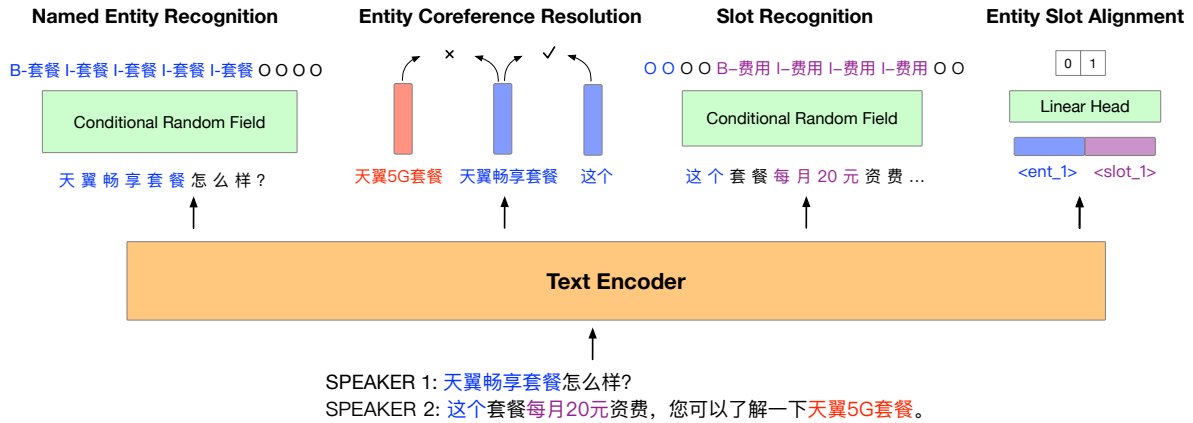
Named Entity Recognition

B-套餐 I-套餐 I-套餐 I-套餐 I-套餐 O O O O

Conditional Random Field

天翼畅享套餐怎么样?

Entity Coreference Resolution

×

✓

天翼5G套餐 天翼畅享套餐 这个

Slot Recognition

O O O O B-费用 I-费用 I-费用 I-费用 O O

Conditional Random Field

这个套餐每月20元资费...

Entity Slot Alignment

| 0 | 1 |
|---|---|

Linear Head

<ent_1> <slot_1>

Text Encoder

SPEAKER 1: 天翼畅享套餐怎么样?
SPEAKER 2: 这个套餐每月20元资费，您可以了解一下天翼5G套餐。